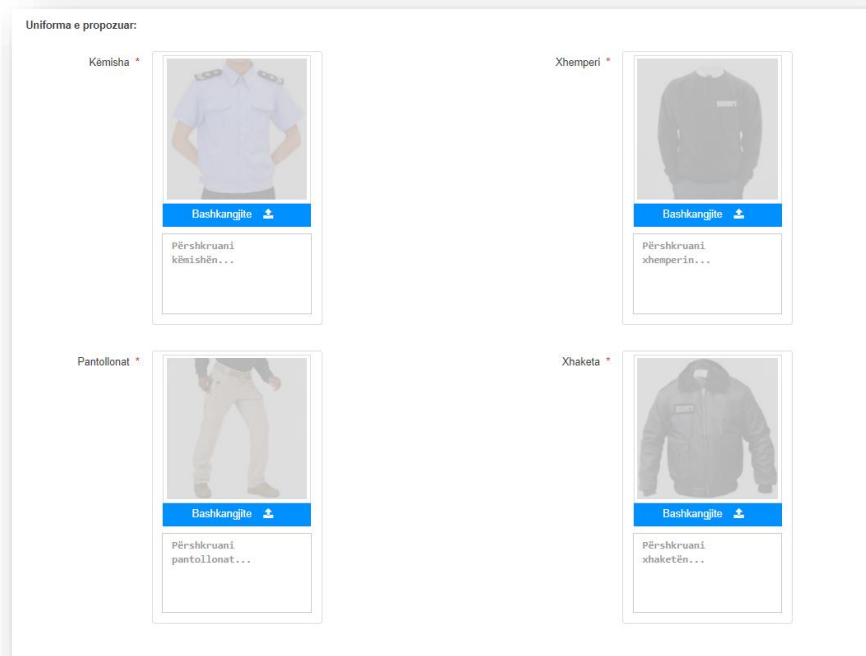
Uniforma e propozuar:

Këmisha *

Bashkangjite

Përshkruani këmishën...

Xhemperi *

Bashkangjite

Përshkruani xhemperin...

Pantollonat *

Bashkangjite

Përshkruani pantollonat...

Xhaketa *

Bashkangjite

Përshkruani xhaketën...